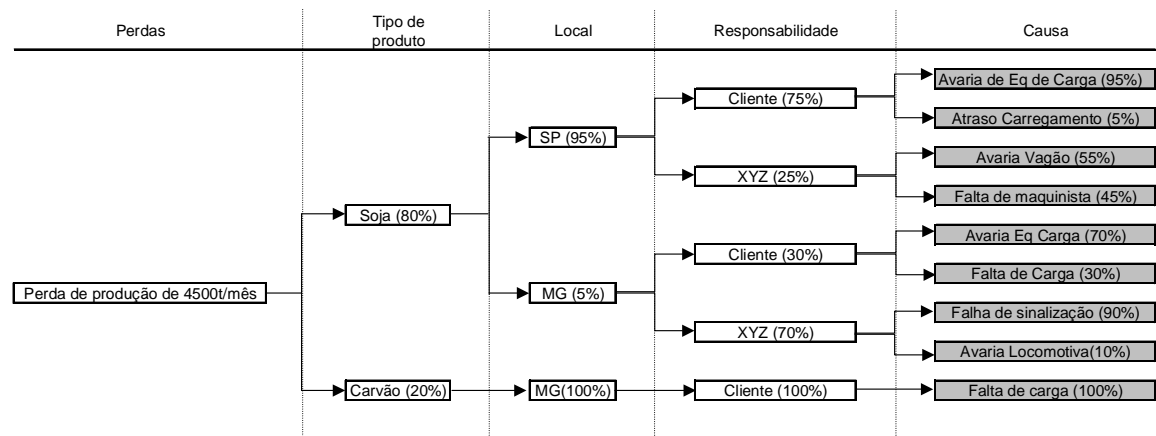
| Perdas | Tipo de produto | Local | Responsabilidade | Causa |
|---|---|---|---|---|

Perda de produção de 4500t/mês

Soja (80%)

SP (95%)

Cliente (75%)

Avaria de Eq de Carga (95%)

Atraso Carregamento (5%)

XYZ (25%)

Avaria Vagão (55%)

Falta de maquinista (45%)

MG (5%)

Cliente (30%)

Avaria Eq Carga (70%)

Falta de Carga (30%)

XYZ (70%)

Falha de sinalização (90%)

Avaria Locomotiva(10%)

Carvão (20%)

MG(100%)

Cliente (100%)

Falta de carga (100%)